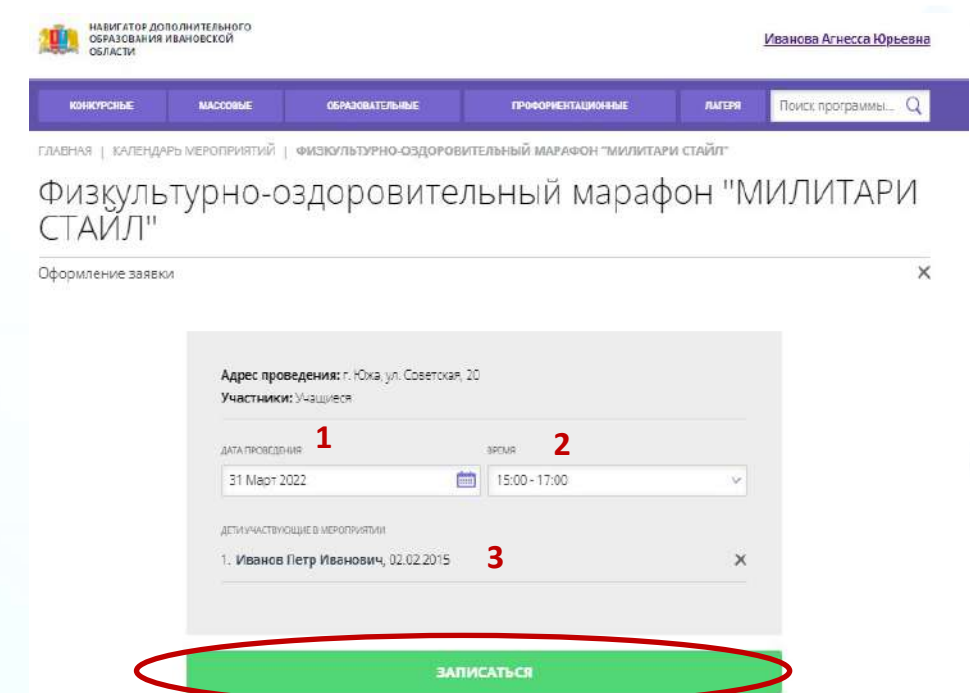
НАВИГАТОР ДОПОЛНИТЕЛЬНОГО ОБРАЗОВАНИЯ ИВАНОВСКОЙ ОБЛАСТИ

Иванова Агнесса Юрьевна

КОНКУРСНЫЕ | МАССОВЫЕ | ОБРАЗОВАТЕЛЬНЫЕ | ПРОФОРИЕНТАЦИОННЫЕ | ЛАГЕРЯ | Поиск программы...

ГЛАВНАЯ | КАЛЕНДАРЬ МЕРОПРИЯТИЙ | ФИЗКУЛЬТУРНО-ОЗДОРОВИТЕЛЬНЫЙ МАРАФОН "МИЛИТАРИ СТАЙЛ"

Физкультурно-оздоровительный марафон "МИЛИТАРИ СТАЙЛ"

Оформление заявки

×

Адрес проведения: г. Южа, ул. Советская, 20
Участники: Учащиеся

ДАТА ПРОВЕДЕНИЯ 1

31 Март 2022

ВРЕМЯ 2

15:00 - 17:00

ДЕТИ УЧАСТВУЮЩИЕ В МЕРОПРИЯТИИ

1. Иванов Петр Иванович, 02.02.2015 3

×

ЗАПИСАТЬСЯ